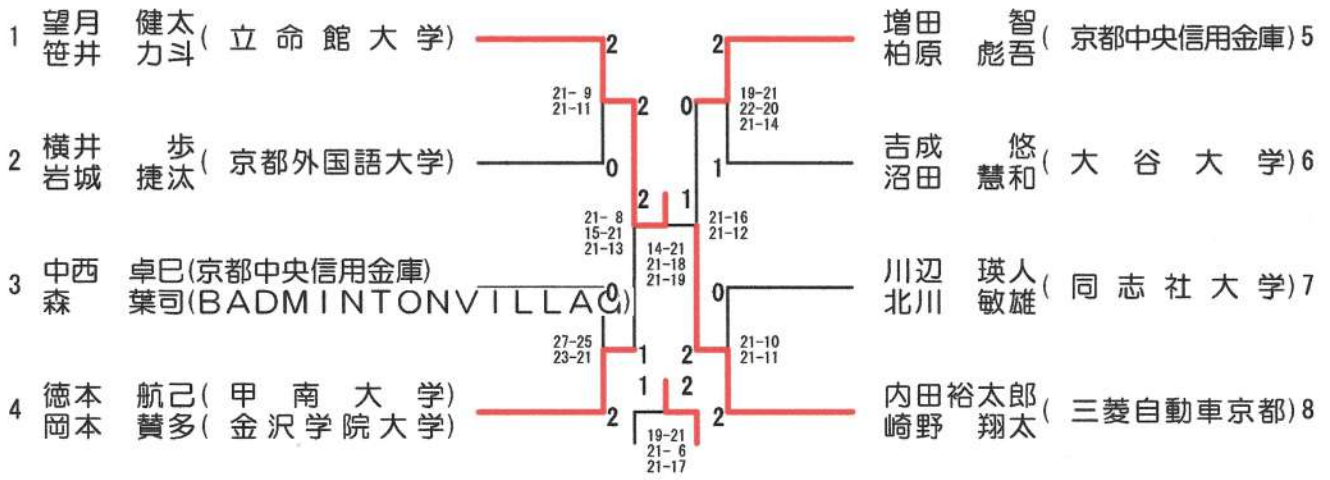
1 望月 健太
笹井 力斗（立命館大学）

2 横井 歩
岩城 捷汰（京都外国語大学）

3 中西 卓巳（京都中央信用金庫）
森 葉司（BADMINTONVILLAG）

4 徳本 航己（甲南大学）
岡本 賛多（金沢学院大学）

増田 智
柏原 彪吾（京都中央信用金庫）5

吉成 悠
沼田 慧和（大谷大学）6

川辺 瑛人
北川 敏雄（同志社大学）7

内田裕太郎
崎野 翔太（三菱自動車京都）8

2
21- 9
21-11
0
2

2
19-21
22-20
21-14
0
1

2
21- 8
15-21
21-13
1
21-16
21-12

14-21
21-18
21-19

0
27-25
23-21
1
2

0
21-10
21-11
2

1 2
19-21
21- 6
21-17